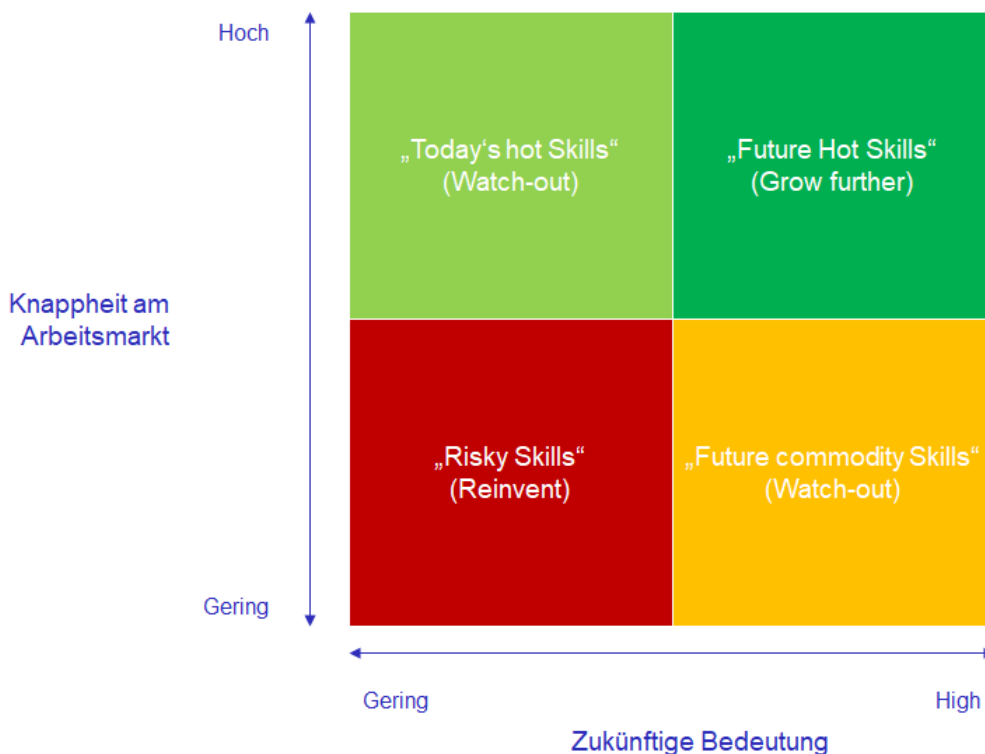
Hoch

Knappheit am Arbeitsmarkt

Gering

„Today‘s hot Skills“
(Watch-out)

„Future Hot Skills“
(Grow further)

„Risky Skills“
(Reinvent)

„Future commodity Skills“
(Watch-out)

Gering

High

Zukünftige Bedeutung